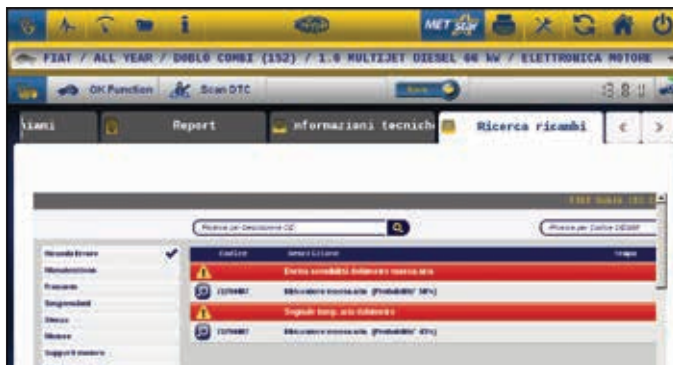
FIAT / ALL YEAR / DOBLO COMBI (152) / 1.6 MULTIJET DIESEL 66 kW / ELETTRONICA MOTORE

OK Function
Scan DTC

iami
Report
nformazioni tecnich
Ricerca ricambi

Ricerca per Descrizione OE
Ricerca per Codice OE

Codice
Descrizione
Errore sensibilità debimetro massa aria
Misuratore massa aria (Probabilità 38%)
Segnale temp. aria debimetro
Misuratore massa aria (Probabilità 45%)

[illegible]
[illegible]
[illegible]
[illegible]
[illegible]
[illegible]
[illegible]